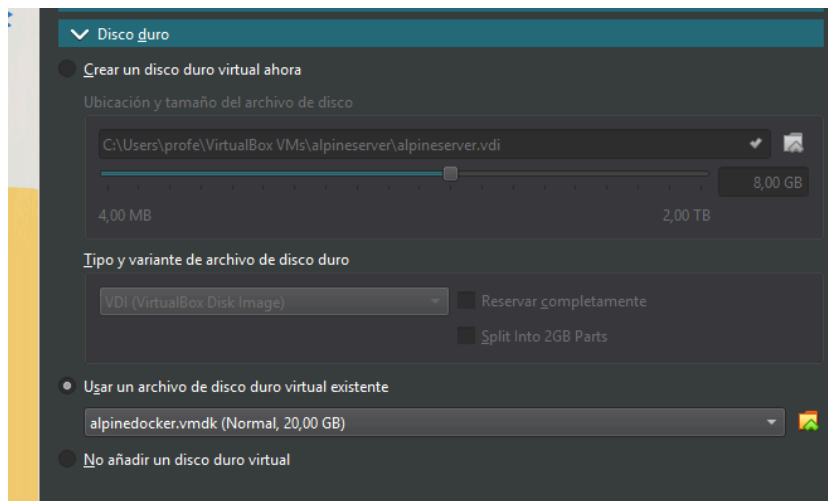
Disco duro

Crear un disco duro virtual ahora

Ubicación y tamaño del archivo de disco

C:\Users\profe\VirtualBox VMs\alpineserver\alpineserver.vdi

8,00 GB

4,00 MB

2,00 TB

Tipo y variante de archivo de disco duro

VDI (VirtualBox Disk Image)

Reservar completamente

Split Into 2GB Parts

Usar un archivo de disco duro virtual existente

alpinedocker.vmdk (Normal, 20,00 GB)

No añadir un disco duro virtual